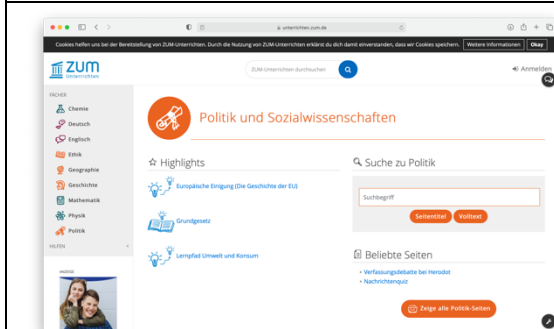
unterrichten.zum.de

Cookies helfen uns bei der Bereitstellung von ZUM-Unterrichten. Durch die Nutzung von ZUM-Unterrichten erklärst du dich damit einverstanden, dass wir Cookies speichern. Weitere Informationen Okay

ZUM Unterrichten

ZUM-Unterrichten durchsuchen

Anmelden

FÄCHER
Chemie
Deutsch
Englisch
Ethik
Geographie
Geschichte
Mathematik
Physik
Politik
HILFEN

ANZEIGE

Politik und Sozialwissenschaften

Highlights

Europäische Einigung (Die Geschichte der EU)

Grundgesetz

Lernpfad Umwelt und Konsum

Suche zu Politik

Suchbegriff

Seitentitel Volltext

Beliebte Seiten

• Verfassungsdebatte bei Herodot
• Nachrichtenquiz

Zeige alle Politik-Seiten